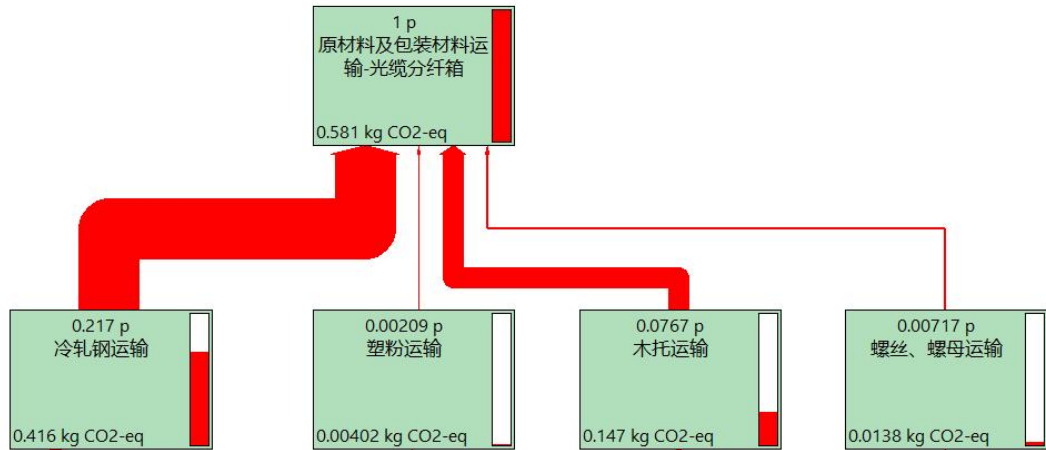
1 p
原材料及包装材料运输-光缆分纤箱
0.581 kg CO2-eq

0.217 p
冷轧钢运输
0.416 kg CO2-eq

0.00209 p
塑粉运输
0.00402 kg CO2-eq

0.0767 p
木托运输
0.147 kg CO2-eq

0.00717 p
螺丝、螺母运输
0.0138 kg CO2-eq